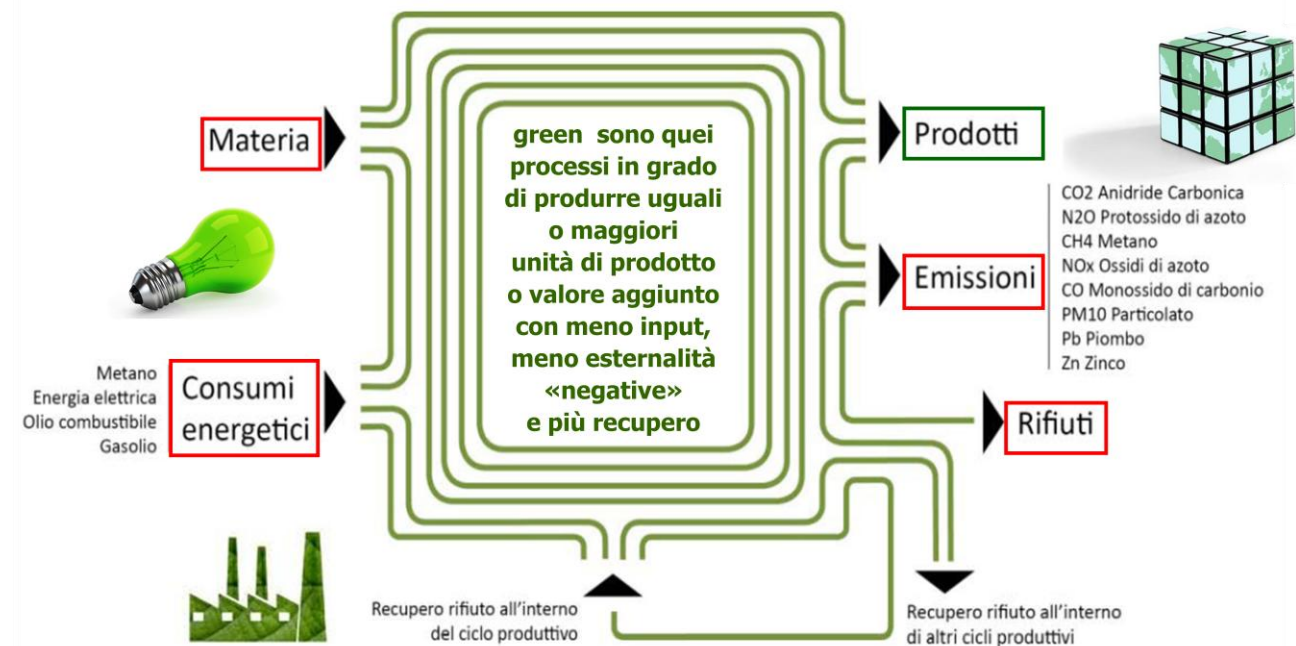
Materia

green sono quei processi in grado di produrre uguali o maggiori unità di prodotto o valore aggiunto con meno input, meno esternalità «negative» e più recupero

Prodotti

CO2 Anidride Carbonica
N2O Protossido di azoto
CH4 Metano
NOx Ossidi di azoto
CO Monossido di carbonio
PM10 Particolato
Pb Piombo
Zn Zinco

Emissioni

Metano
Energia elettrica
Olio combustibile
Gasolio

Consumi energetici

Rifiuti

Recupero rifiuto all'interno del ciclo produttivo

Recupero rifiuto all'interno di altri cicli produttivi